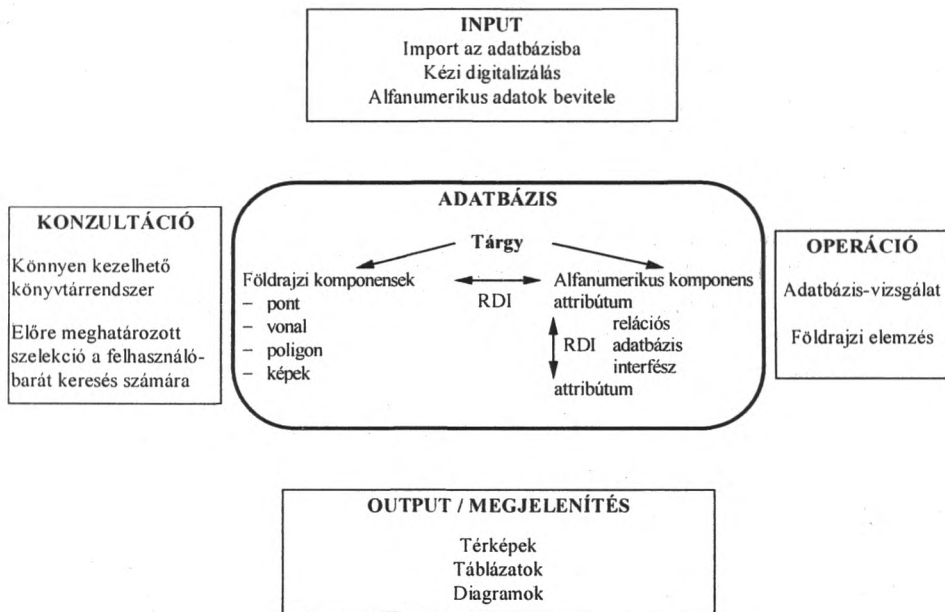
INPUT
Import az adatbázisba
Kézi digitalizálás
Alfanumerikus adatok bevitele

KONZULTÁCIÓ

Könnyen kezelhető könyvtárrendszer

Előre meghatározott szelekció a felhasználóbarát keresés számára

ADATBÁZIS

Tárgy

Földrajzi komponensek
– pont
– vonal
– poligon
– képek

RDI

Alfanumerikus komponens
attribútum

RDI

relációs adatbázis interfész

attribútum

OPERÁCIÓ

Adatbázis-vizsgálat

Földrajzi elemzés

OUTPUT / MEGJELENÍTÉS

Térképek
Táblázatok
Diagramok